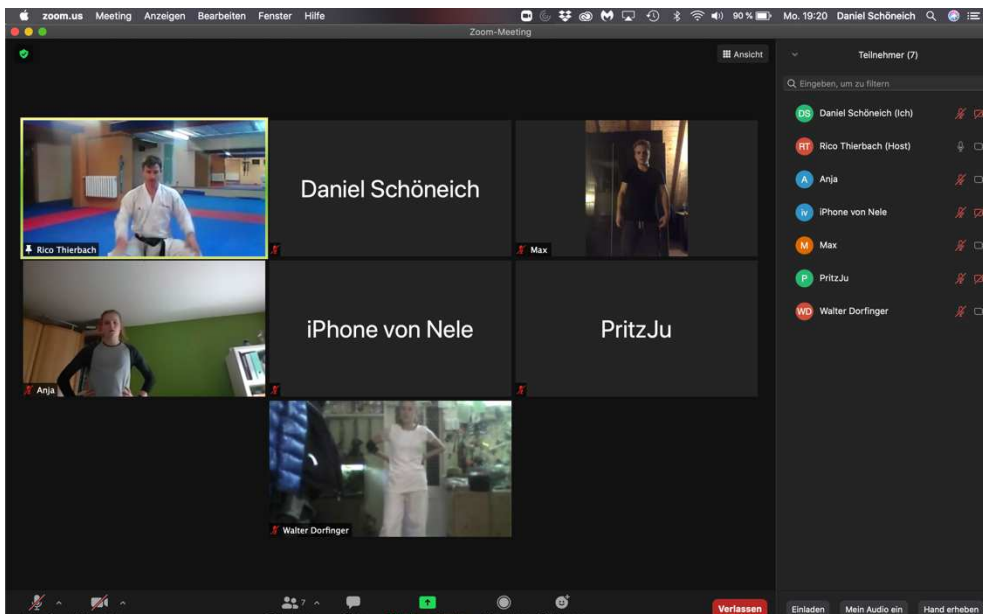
zoom.us Meeting Anzeigen Bearbeiten Fenster Hilfe
90 % Mo. 19:20 Daniel Schöneich
Zoom-Meeting
Ansicht
Teilnehmer (7)
Eingeben, um zu filtern
DS Daniel Schöneich (Ich)
RT Rico Thierbach (Host)
A Anja
iv iPhone von Nele
M Max
P PritzJu
WD Walter Dorfinger
Rico Thierbach
Daniel Schöneich
Max
Anja
iPhone von Nele
PritzJu
Walter Dorfinger
7
Verlassen
Einladen Mein Audio ein Hand erheben